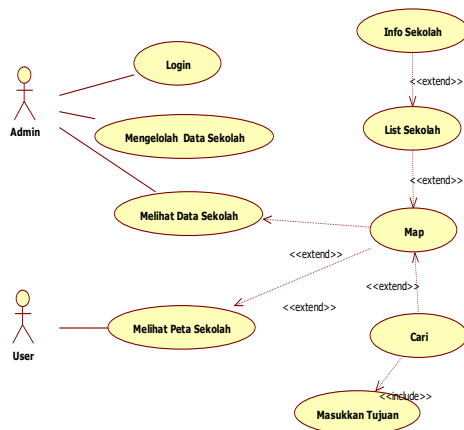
Info Sekolah

<<extend>>

Login

Admin

Mengelolah Data Sekolah

List Sekolah

<<extend>>

Melihat Data Sekolah

Map

<<extend>>

<<extend>>

User

<<extend>>

Melihat Peta Sekolah

Cari

<<include>>

Masukkan Tujuan